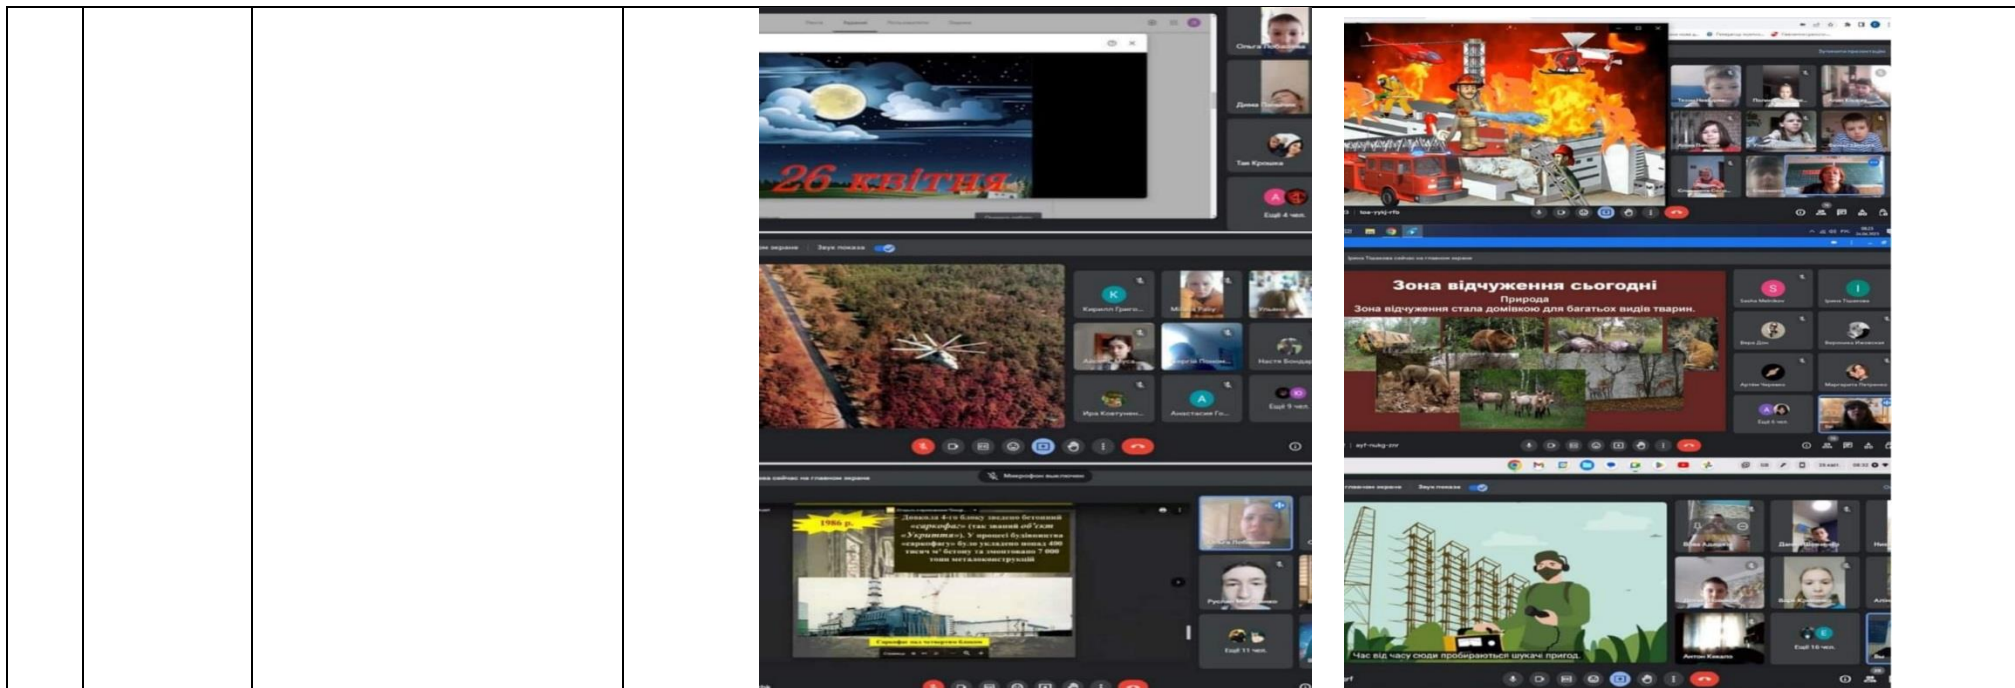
26 квітня

Ольга Побокова

Ещё 4 чел.

Звук показа

Кирилл Григо...

Ира Ковтунен...

Анастасия Го...

Ещё 9 чел.

Микрофон выключен

1986 р.

Довкола 4-го блоку зведено бетонний «саркофаг» (так званий об'єкт «Укриття»). У процесі будівництва «саркофагу» було укладено понад 400 тисяч м³ бетону та змонтовано 7 000 тонн металоконструкцій

Саркофаг над четвертим блоком

Ещё 11 чел.

Зона відчуження сьогодні

Природа

Зона відчуження стала домівкою для багатьох видів тварин.

Ещё 6 чел.

Звук показа

Час від часу сюди пробираються шукачі пригод.

Антон Кикало

Ещё 16 чел.